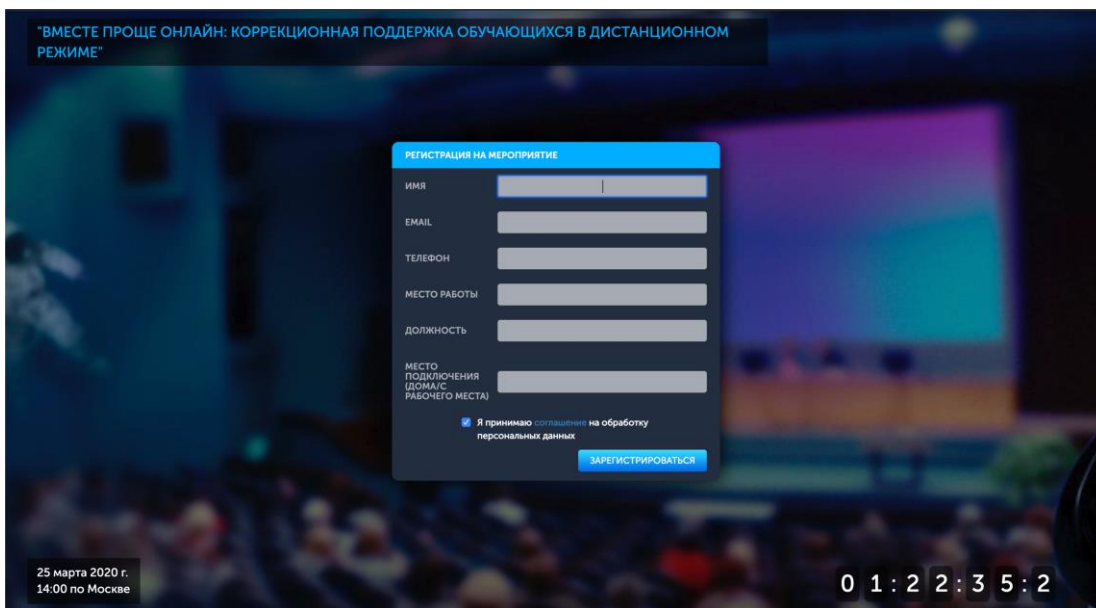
"ВМЕСТЕ ПРОЩЕ ОНЛАЙН: КОРРЕКЦИОННАЯ ПОДДЕРЖКА ОБУЧАЮЩИХСЯ В ДИСТАНЦИОННОМ РЕЖИМЕ"

РЕГИСТРАЦИЯ НА МЕРОПРИЯТИЕ

ИМЯ

EMAIL

ТЕЛЕФОН

МЕСТО РАБОТЫ

ДОЛЖНОСТЬ

МЕСТО ПОДКЛЮЧЕНИЯ (ДОМА/С РАБОЧЕГО МЕСТА)

Я принимаю соглашение на обработку персональных данных

ЗАРЕГИСТРИРОВАТЬСЯ

25 марта 2020 г.
14:00 по Москве

0 1 : 2 2 : 3 5 : 2